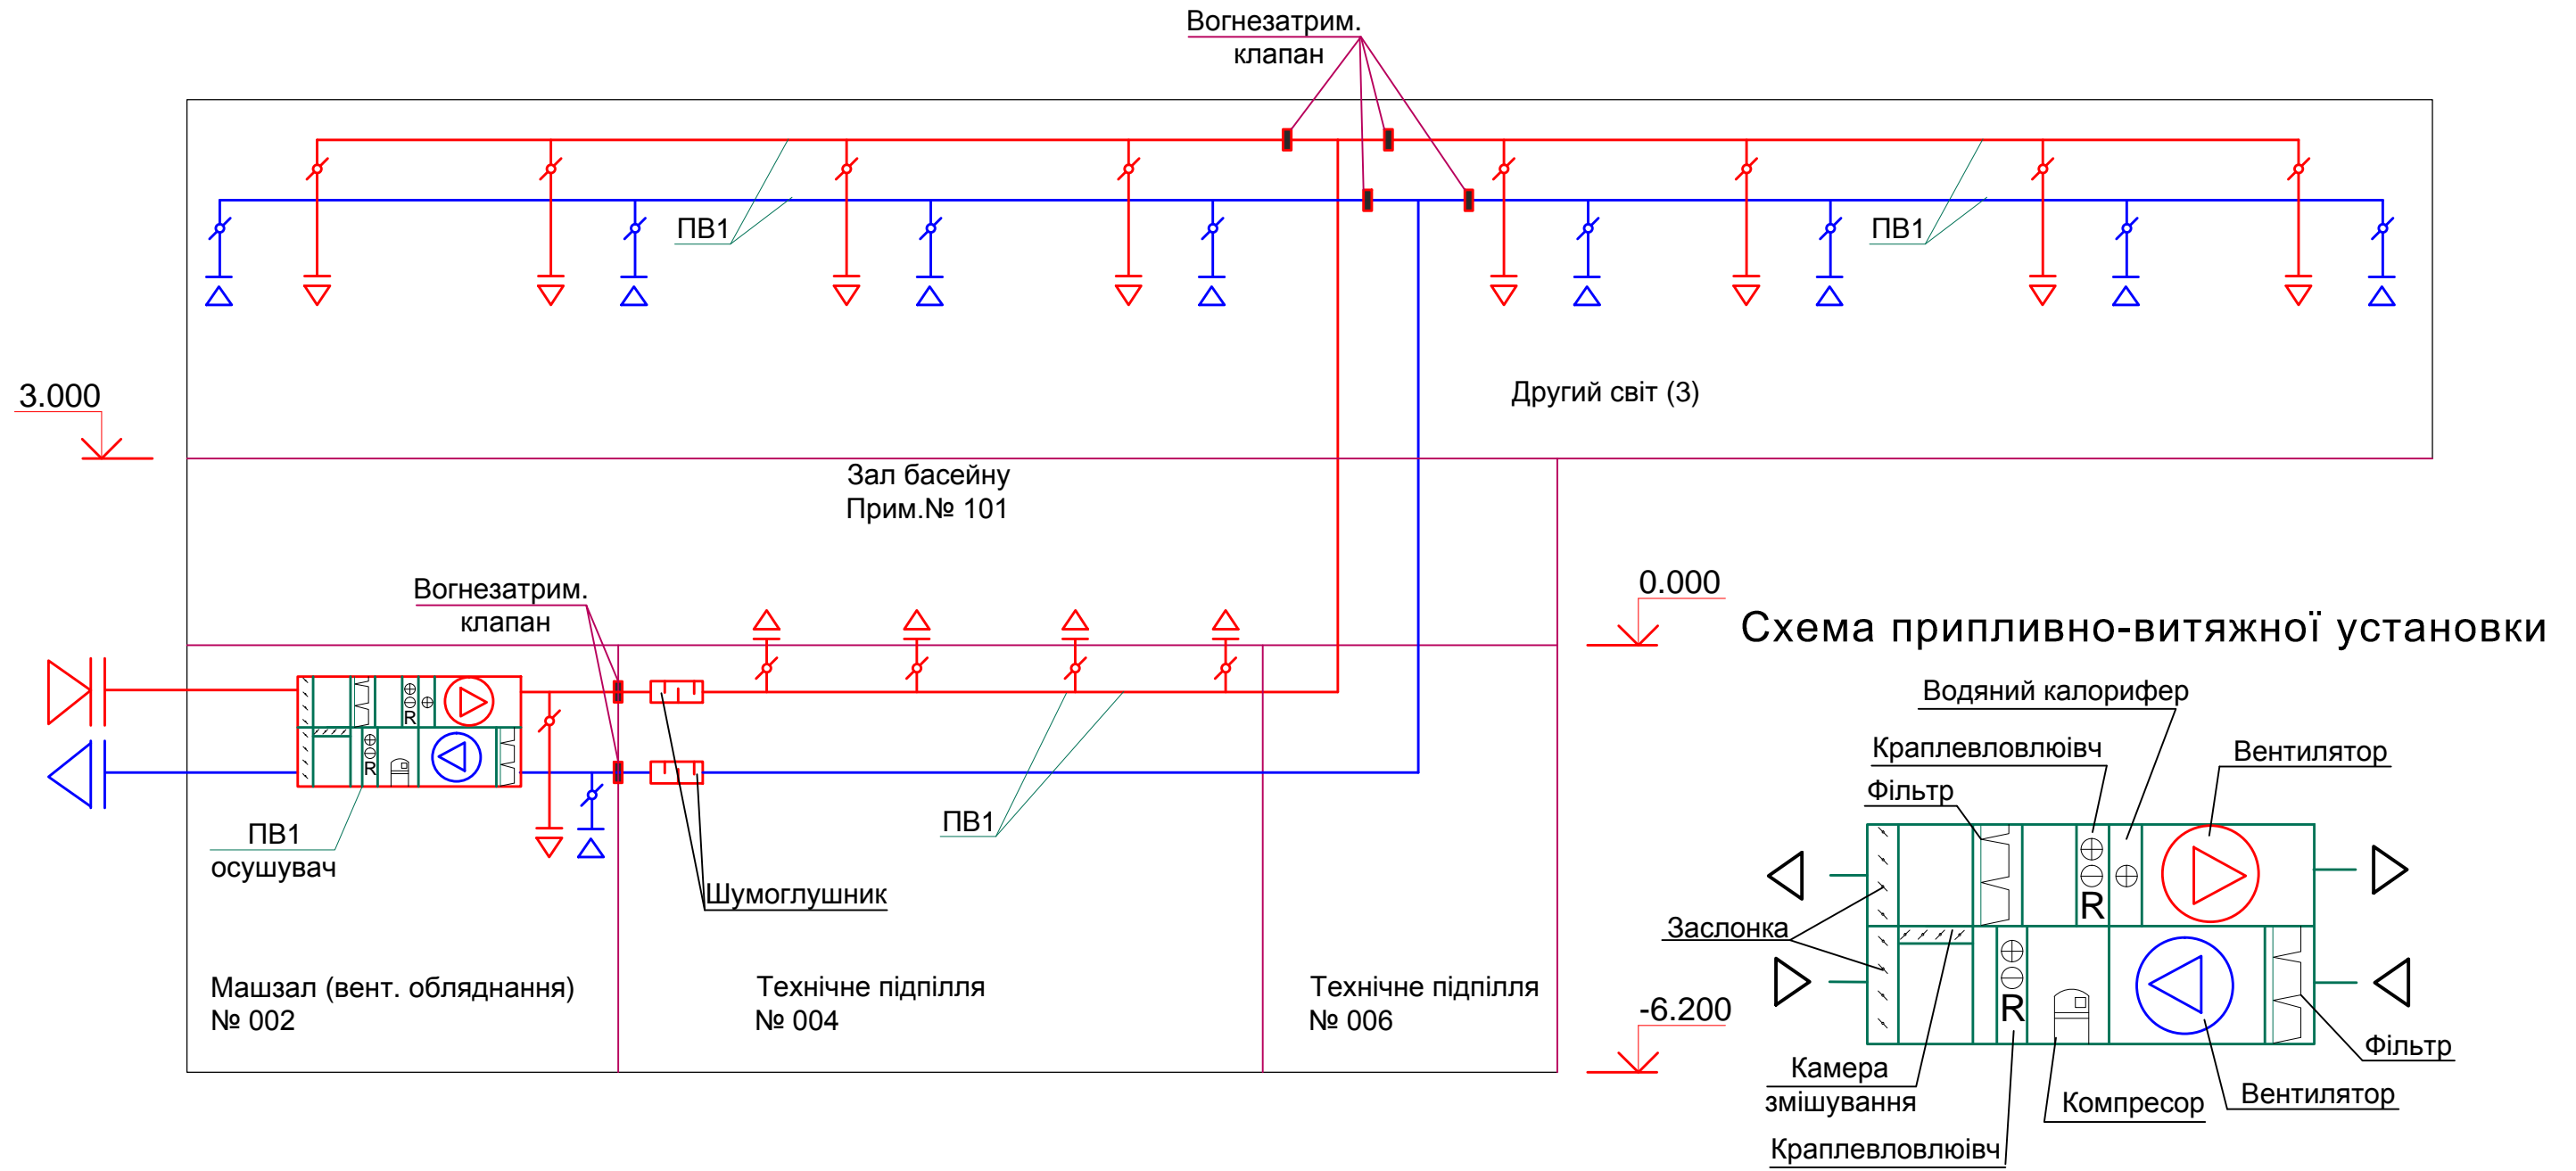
Вогнезатрим.
клапан

ПВ1

ПВ1

3.000

Другий світ (3)

Зал басейну
Прим.№ 101

Вогнезатрим.
клапан

0.000

Схема припливно-витяжної установки

R

R

ПВ1
осушувач

ПВ1

Шумоглушник

Водяний калорифер

Краплевловлюівч

Вентилятор

Фільтр

R

Заслонка

R

-6.200

Фільтр

Камера
змішування

Компресор

Вентилятор

Краплевловлюівч

Машзал (вент. обляднання)
№ 002

Технічне підпілля
№ 004

Технічне підпілля
№ 006